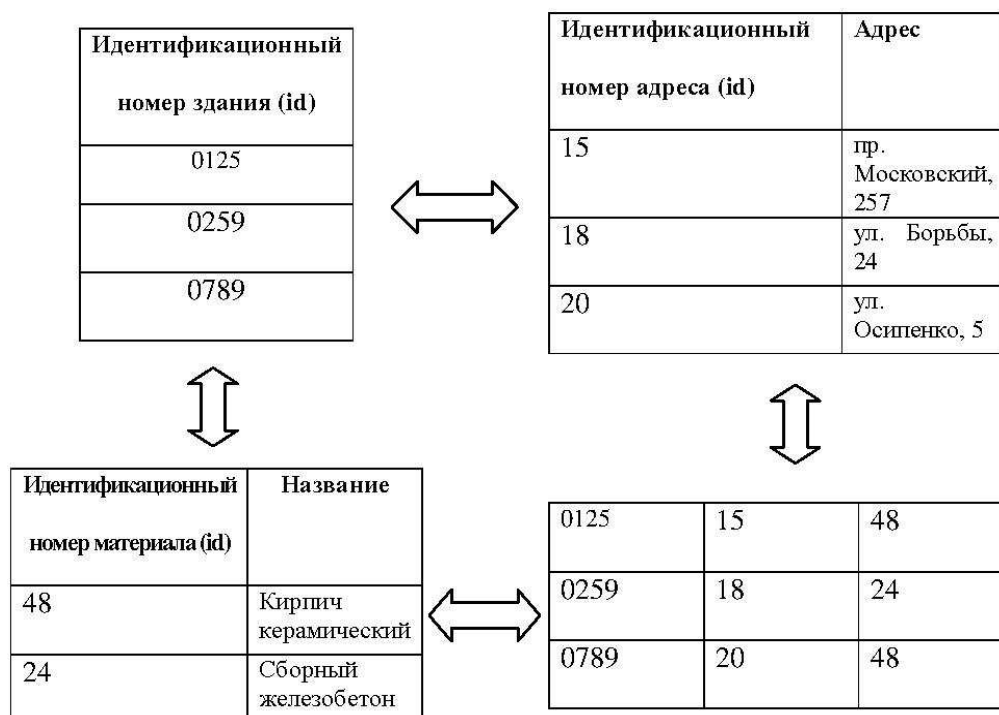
| Идентификационный номер здания (id) |
|---|
| 0125 |
| 0259 |
| 0789 |

| Идентификационный номер адреса (id) | Адрес |
|---|---|
| 15 | пр. Московский, 257 |
| 18 | ул. Борьбы, 24 |
| 20 | ул. Осипенко, 5 |

| Идентификационный номер материала (id) | Название |
|---|---|
| 48 | Кирпич керамический |
| 24 | Сборный железобетон |

| | | |
|---|---|---|
| 0125 | 15 | 48 |
| 0259 | 18 | 24 |
| 0789 | 20 | 48 |